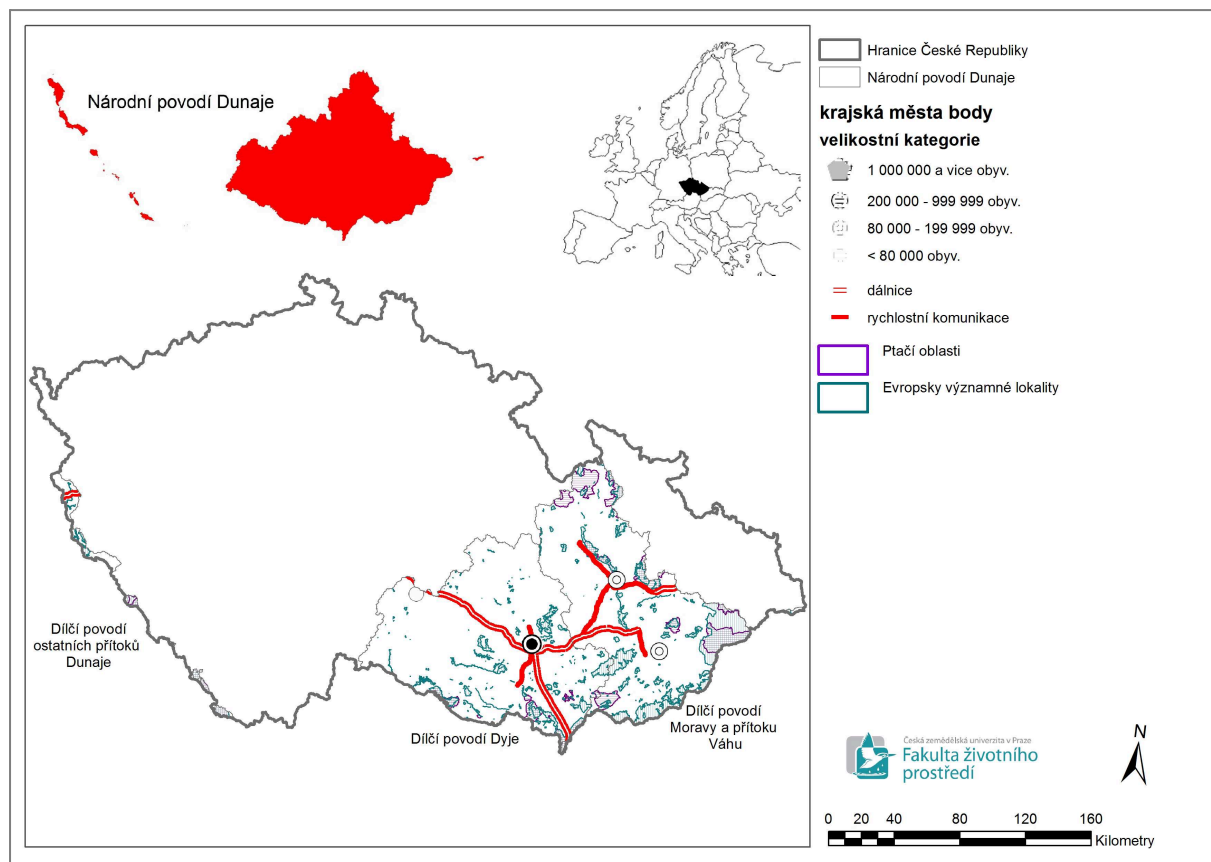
Národní povodí Dunaje

Hranice České Republiky
Národní povodí Dunaje
krajská města body
velikostní kategorie
1 000 000 a vice obyv.
200 000 - 999 999 obyv.
80 000 - 199 999 obyv.
< 80 000 obyv.
dálnice
rychlostní komunikace
Ptačí oblasti
Evropsky významné lokality

Dílčí povodí ostatních přítoků Dunaje

Dílčí povodí Dyje

Dílčí povodí Moravy a přítoku Váhu

Česká zemědělská univerzita v Praze
Fakulta životního prostředí

N

0 20 40 80 120 160
Kilometry